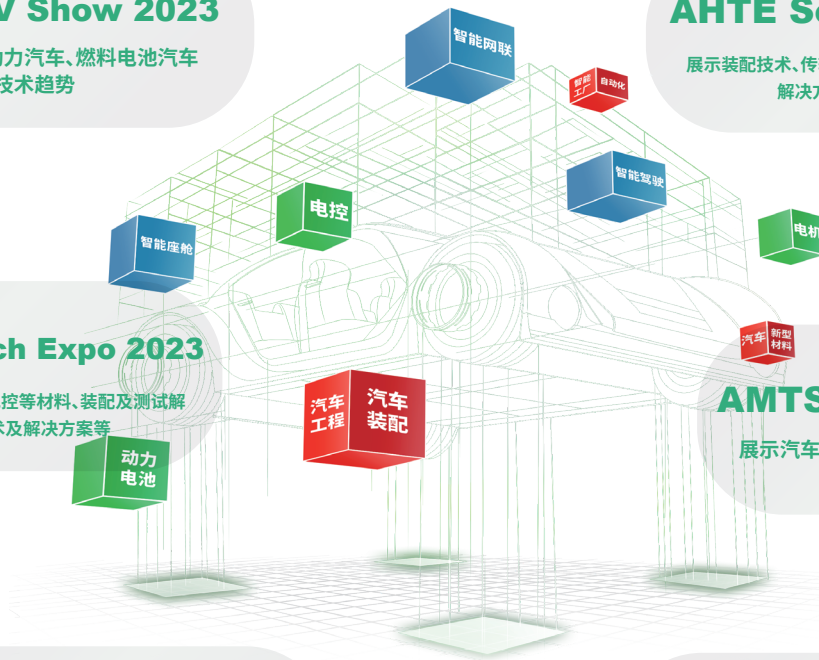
V Show 2023

动力汽车、燃料电池汽车技术趋势

AHTE S

展示装配技术、传

解决

智能网联

智能工厂

自动化

智能驾驶

电控

智能座舱

电机

ch Expo 2023

控等材料、装配及测试解术及解决方案等

汽车

新型材料

AMTS

展示汽车

汽车工程

汽车装配

动力电池